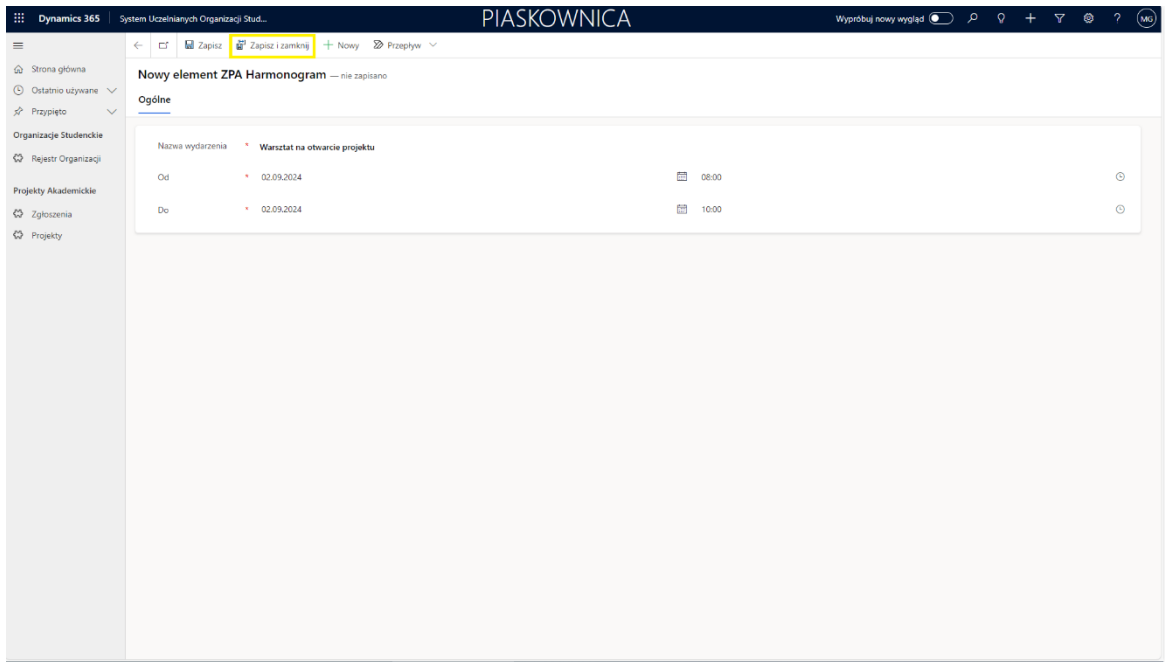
Dynamics 365 | System Uczelnianych Organizacji Stud...

PIASKOWNICA

Wypróbuj nowy wygląd

MG

Zapisz  Zapisz i zamknij  + Nowy  Przepływ

Strona główna
Ostatnio używane
Przypięto

Organizacje Studenckie
Rejestr Organizacji

Projekty Akademickie
Zgłoszenia
Projekty

Nowy element ZPA Harmonogram — nie zapisano

Ogólne

Nazwa wydarzenia * Warsztat na otwarcie projektu

Od * 02.09.2024 08:00

Do * 02.09.2024 10:00